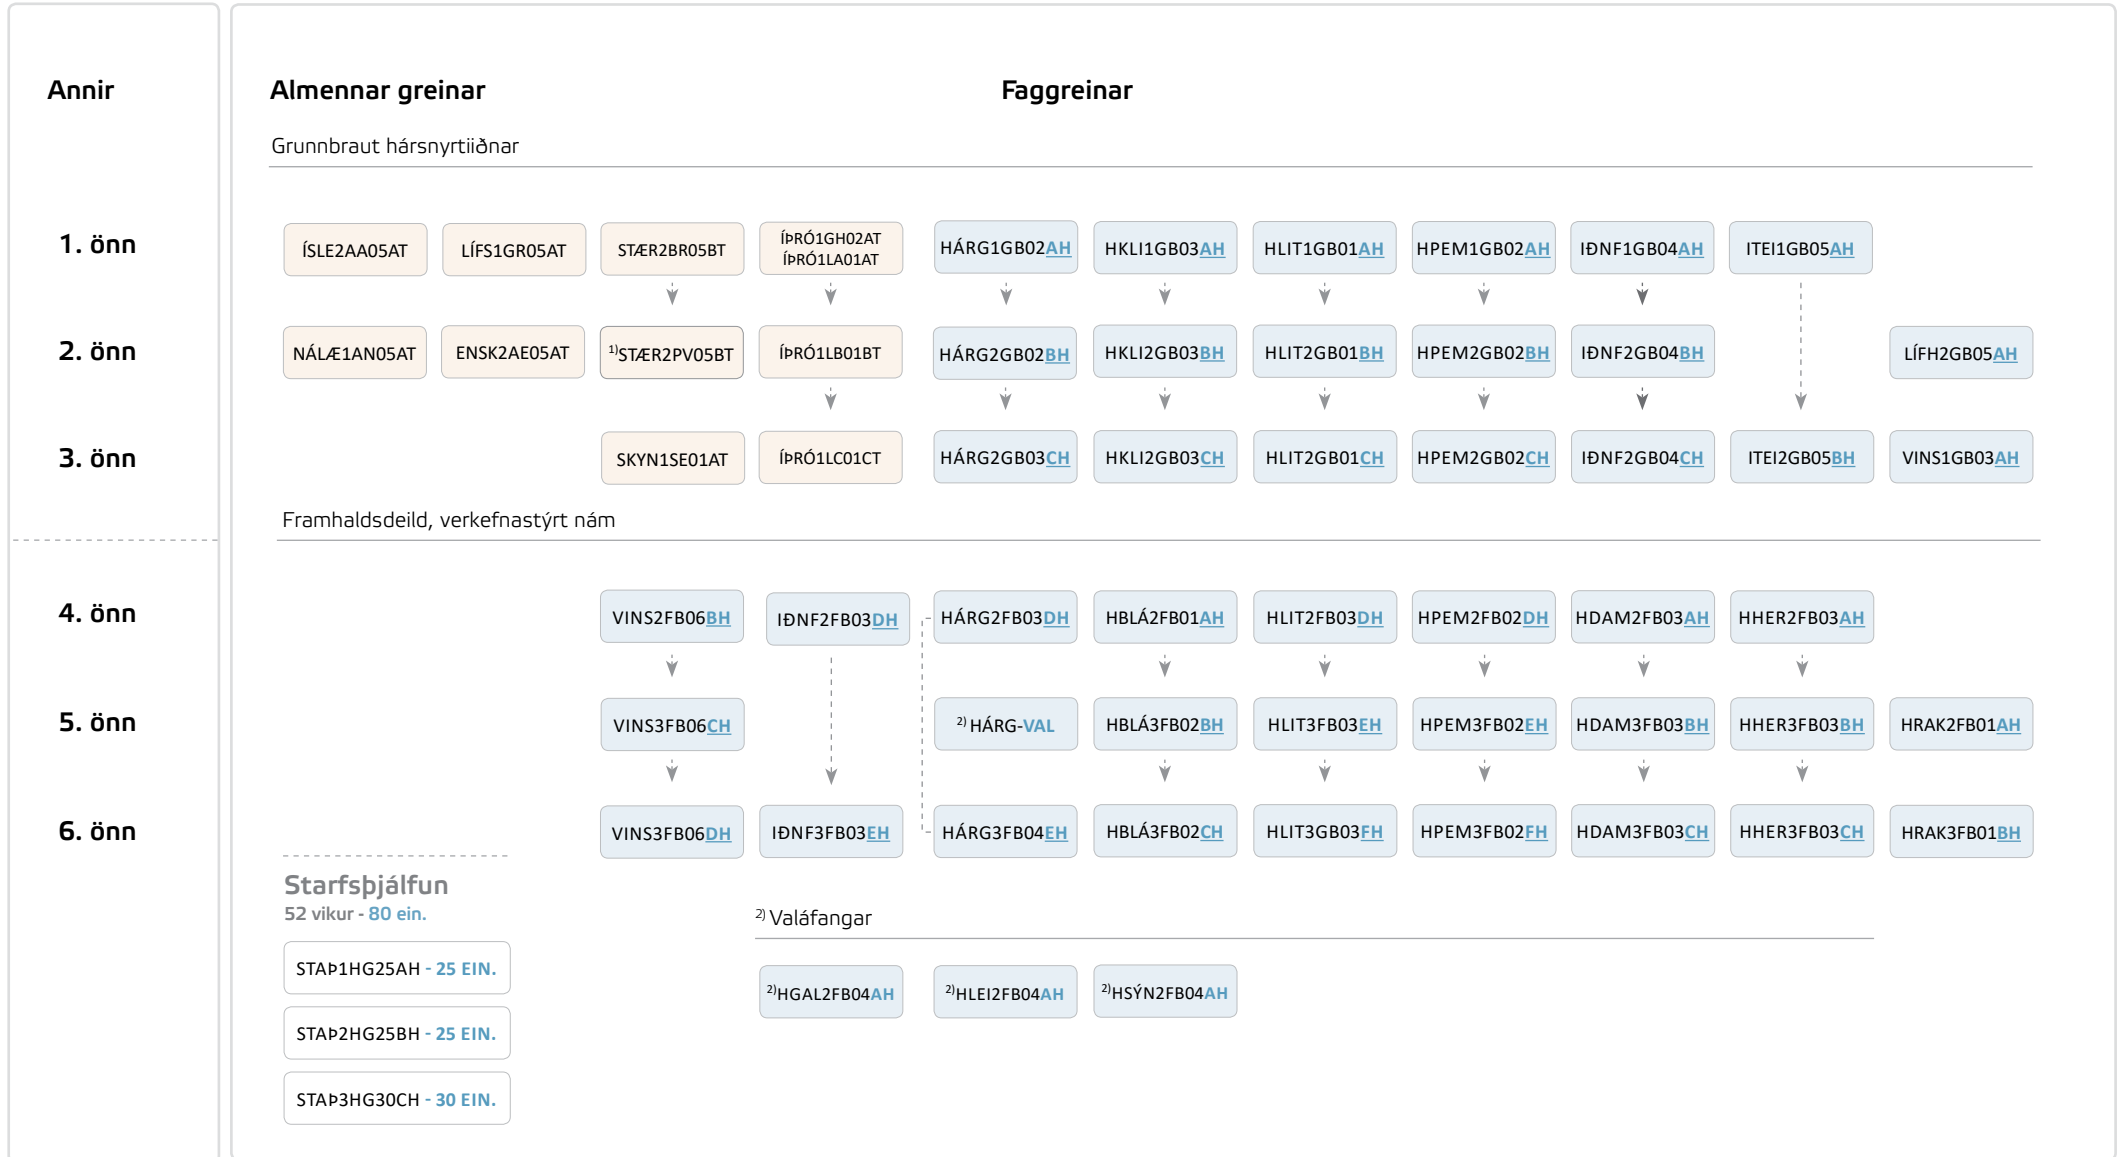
Annir

Almennar greinar

Faggreinar

Grunnbraut hársnyrtiiðnar

1. önn

ÍSLE2AA05AT LÍFS1GR05AT STÆR2BR05BT ÍÞRÓ1GH02AT ÍÞRÓ1LA01AT HÁRG1GB02AH HKLI1GB03AH HLIT1GB01AH HPEM1GB02AH IÐNF1GB04AH ITEI1GB05AH

2. önn

NÁLÆ1AN05AT ENSK2AE05AT $^{1)}$STÆR2PV05BT ÍÞRÓ1LB01BT HÁRG2GB02BH HKLI2GB03BH HLIT2GB01BH HPEM2GB02BH IÐNF2GB04BH LÍFH2GB05AH

3. önn

SKYN1SE01AT ÍÞRÓ1LC01CT HÁRG2GB03CH HKLI2GB03CH HLIT2GB01CH HPEM2GB02CH IÐNF2GB04CH ITEI2GB05BH VINS1GB03AH

Framhaldsdeild, verkefnastýrt nám

4. önn

VINS2FB06BH IÐNF2FB03DH HÁRG2FB03DH HBLÁ2FB01AH HLIT2FB03DH HPEM2FB02DH HDAM2FB03AH HHER2FB03AH

5. önn

VINS3FB06CH $^{2)}$HÁRG-VAL HBLÁ3FB02BH HLIT3FB03EH HPEM3FB02EH HDAM3FB03BH HHER3FB03BH HRAK2FB01AH

6. önn

VINS3FB06DH IÐNF3FB03EH HÁRG3FB04EH HBLÁ3FB02CH HLIT3GB03FH HPEM3FB02FH HDAM3FB03CH HHER3FB03CH HRAK3FB01BH

Starfsþjálfun
52 vikur - 80 ein.

STAÞ1HG25AH - 25 EIN.

STAÞ2HG25BH - 25 EIN.

STAÞ3HG30CH - 30 EIN.

$^{2)}$ Valáfangar

$^{2)}$HGAL2FB04AH $^{2)}$HLEI2FB04AH $^{2)}$HSÝN2FB04AH